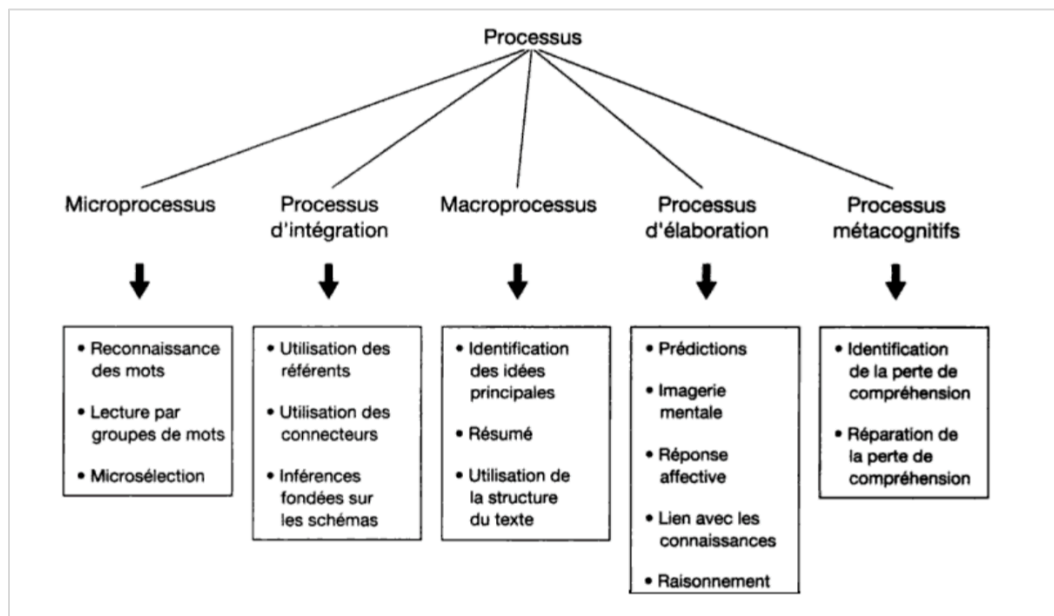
Processus

Microprocessus

- Reconnaissance des mots
- Lecture par groupes de mots
- Microsélection

Processus d'intégration

- Utilisation des référents
- Utilisation des connecteurs
- Inférences fondées sur les schémas

Macroprocessus

- Identification des idées principales
- Résumé
- Utilisation de la structure du texte

Processus d'élaboration

- Prédictions
- Imagerie mentale
- Réponse affective
- Lien avec les connaissances
- Raisonnement

Processus métacognitifs

- Identification de la perte de compréhension
- Réparation de la perte de compréhension